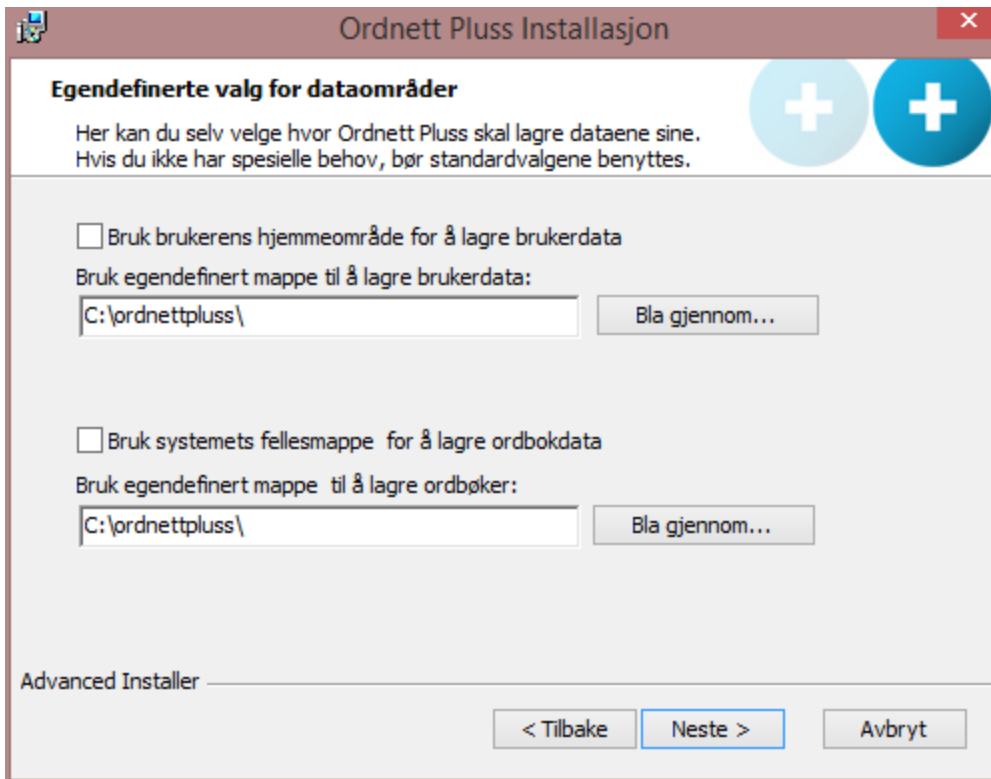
Ordnett Pluss Installasjon

Egendefinerte valg for dataområder

Her kan du selv velge hvor Ordnett Pluss skal lagre dataene sine.
Hvis du ikke har spesielle behov, bør standardvalgene benyttes.

Bruk brukerens hjemmeområde for å lagre brukerdata

Bruk egendefinert mappe til å lagre brukerdata:

C:\ordnettpluss\

Bla gjennom...

Bruk systemets fellesmappe for å lagre ordbokdata

Bruk egendefinert mappe til å lagre ordbøker:

C:\ordnettpluss\

Bla gjennom...

Advanced Installer

< Tilbake

Neste >

Avbryt